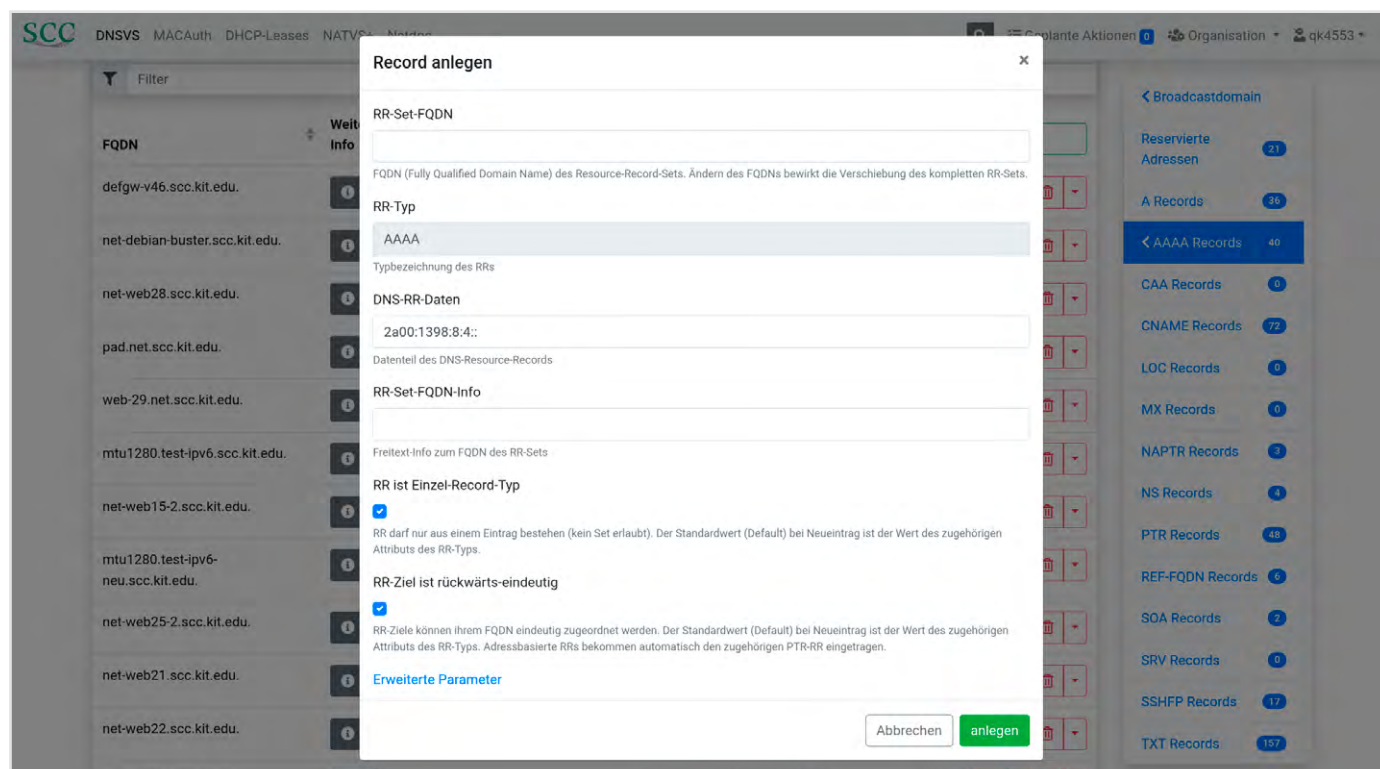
SCC DNSVS MACAuth DHCP-Leases NATVS+ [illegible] Geplante Aktionen 0 Organisation qk4553

Filter

FQDN | Weit Info

defgw-v46.scc.kit.edu.
net-debian-buster.scc.kit.edu.
net-web28.scc.kit.edu.
pad.net.scc.kit.edu.
web-29.net.scc.kit.edu.
mtu1280.test-ipv6.scc.kit.edu.
net-web15-2.scc.kit.edu.
mtu1280.test-ipv6-neu.scc.kit.edu.
net-web25-2.scc.kit.edu.
net-web21.scc.kit.edu.
net-web22.scc.kit.edu.

Record anlegen ×

RR-Set-FQDN

FQDN (Fully Qualified Domain Name) des Resource-Record-Sets. Ändern des FQDNs bewirkt die Verschiebung des kompletten RR-Sets.

RR-Typ

AAAA

Typbezeichnung des RRs

DNS-RR-Daten

2a00:1398:8:4::

Datenteil des DNS-Resource-Records

RR-Set-FQDN-Info

Freitext-Info zum FQDN des RR-Sets

RR ist Einzel-Record-Typ

RR darf nur aus einem Eintrag bestehen (kein Set erlaubt). Der Standardwert (Default) bei Neueintrag ist der Wert des zugehörigen Attributs des RR-Typs.

RR-Ziel ist rückwärts-eindeutig

RR-Ziele können ihrem FQDN eindeutig zugeordnet werden. Der Standardwert (Default) bei Neueintrag ist der Wert des zugehörigen Attributs des RR-Typs. Adressbasierte RRs bekommen automatisch den zugehörigen PTR-RR eingetragen.

Erweiterte Parameter

Abbrechen anlegen

< Broadcastdomain
Reservierte Adressen 21
A Records 36
< AAAA Records 40
CAA Records 0
CNAME Records 72
LOC Records 0
MX Records 0
NAPTR Records 3
NS Records 4
PTR Records 48
REF-FQDN Records 6
SOA Records 2
SRV Records 0
SSHFP Records 17
TXT Records 157